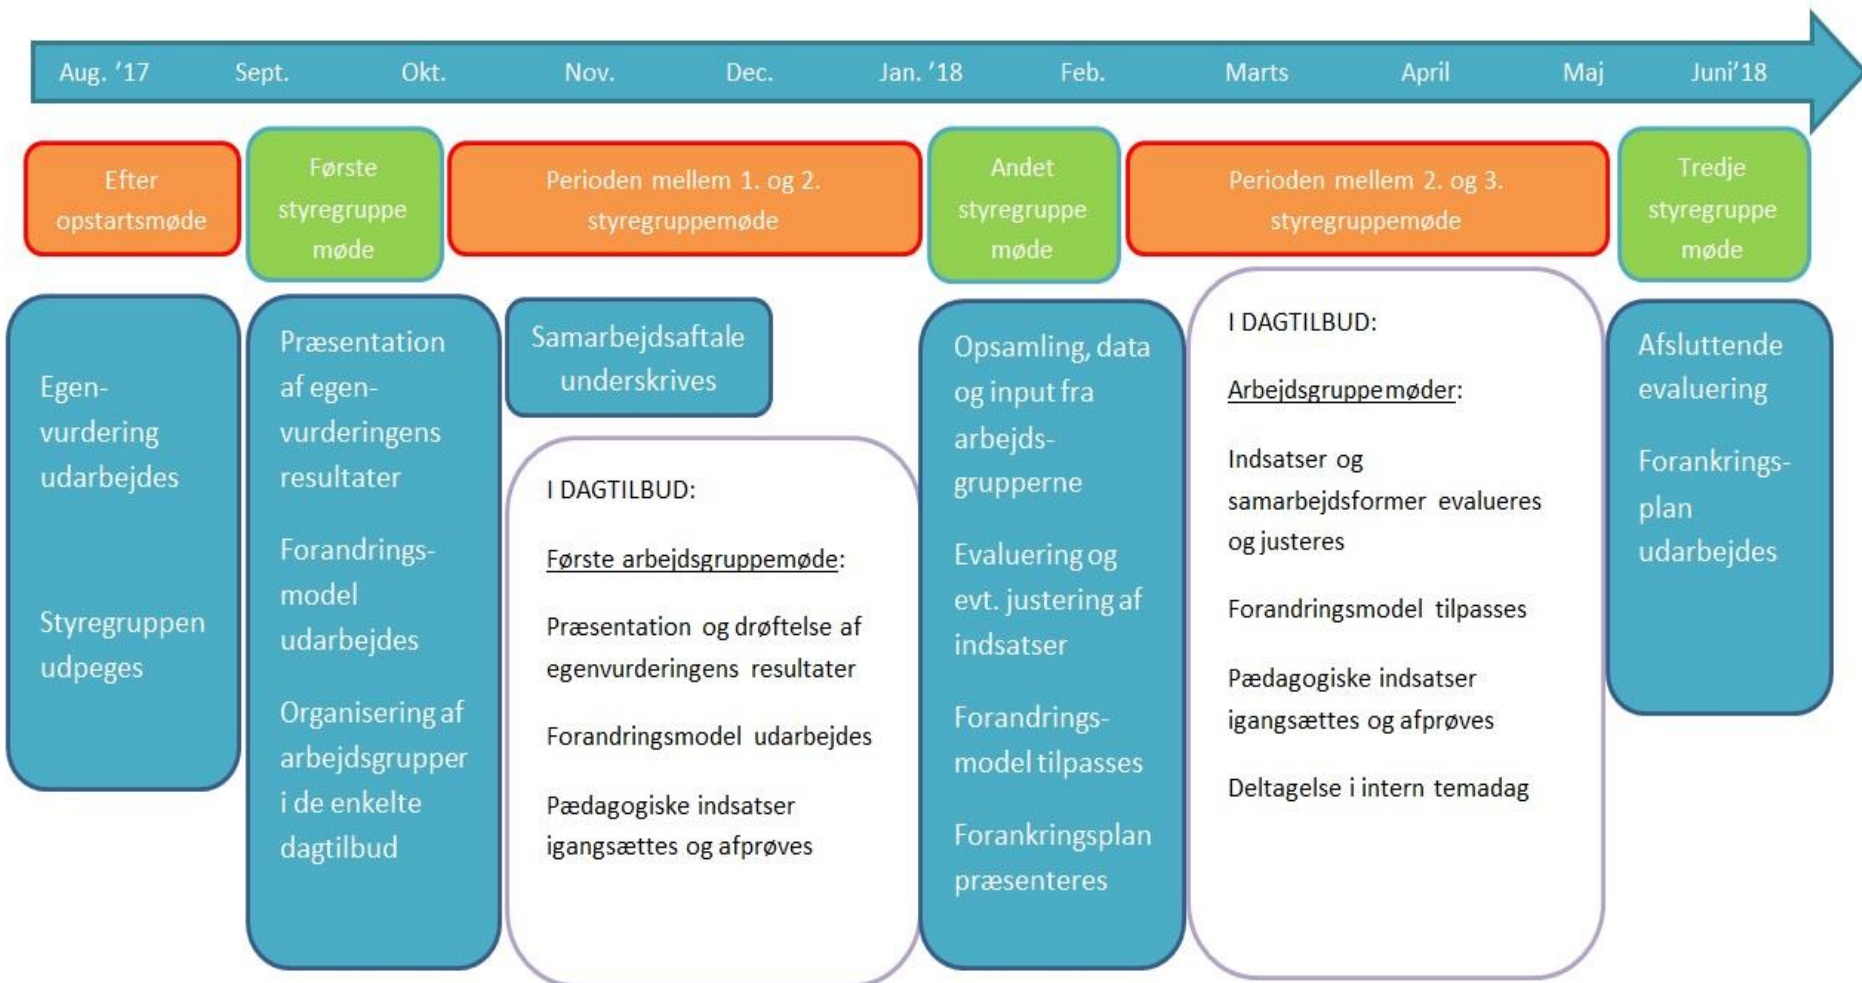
Aug. '17 Sept. Okt. Nov. Dec. Jan. '18 Feb. Marts April Maj Juni'18

Efter opstartsmøde

Første styregruppe møde

Perioden mellem 1. og 2. styregruppemøde

Andet styregruppe møde

Perioden mellem 2. og 3. styregruppemøde

Tredje styregruppe møde

Egenvurdering udarbejdes

Styregruppen udpeges

Præsentation af egenvurderingens resultater

Forandringsmodel udarbejdes

Organisering af arbejdsgrupper i de enkelte dagtilbud

Samarbejdsaftale underskrives

I DAGTILBUD:

Første arbejdsgruppemøde:

Præsentation og drøftelse af egenvurderingens resultater

Forandringsmodel udarbejdes

Pædagogiske indsatser igangsættes og afprøves

Opsamling, data og input fra arbejdsgrupperne

Evaluering og evt. justering af indsatser

Forandringsmodel tilpasses

Forankringsplan præsenteres

I DAGTILBUD:

Arbejdsgruppemøder:

Indsatser og samarbejdsformer evalueres og justeres

Forandringsmodel tilpasses

Pædagogiske indsatser igangsættes og afprøves

Deltagelse i intern temadag

Afsluttende evaluering

Forankringsplan udarbejdes